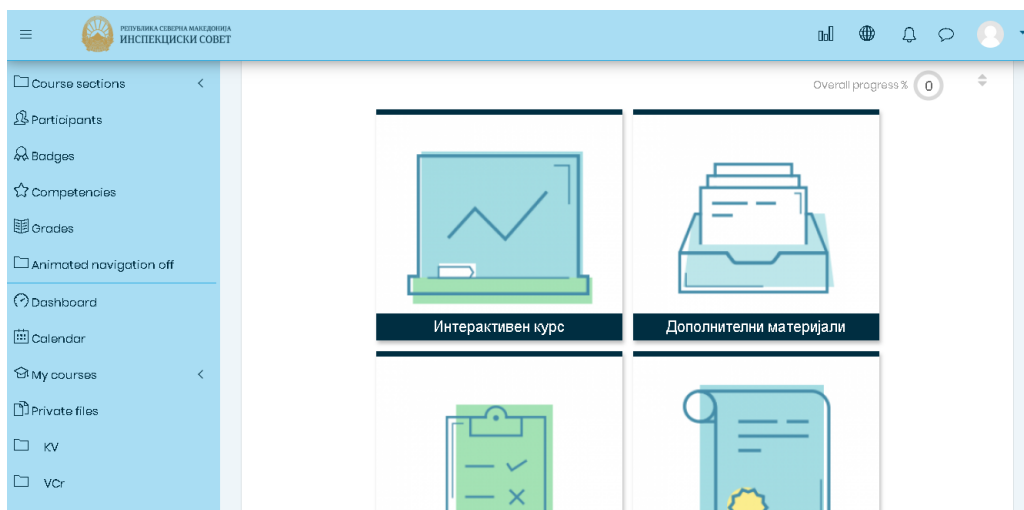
РЕПУБЛИКА СЕВЕРНА МАКЕДОНИЈА
ИНСПЕКЦИСКИ СОВЕТ

Course sections
Participants
Badges
Competencies
Grades
Animated navigation off
Dashboard
Calendar
My courses
Private files
KV
VCr

Overall progress % 0

Интерактивен курс

Дополнителни материјали